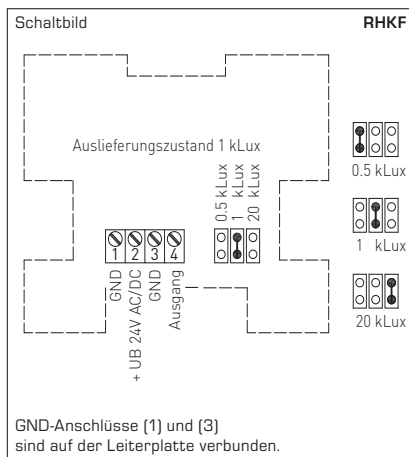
Schaltbild

RHKF

Auslieferungszustand 1 kLux

0.5 kLux
1 kLux
20 kLux

1 2 3 4

GND
+ UB 24V AC/DC
GND
Ausgang

0.5 kLux

1 kLux

20 kLux

GND-Anschlüsse (1) und (3)
sind auf der Leiterplatte verbunden.